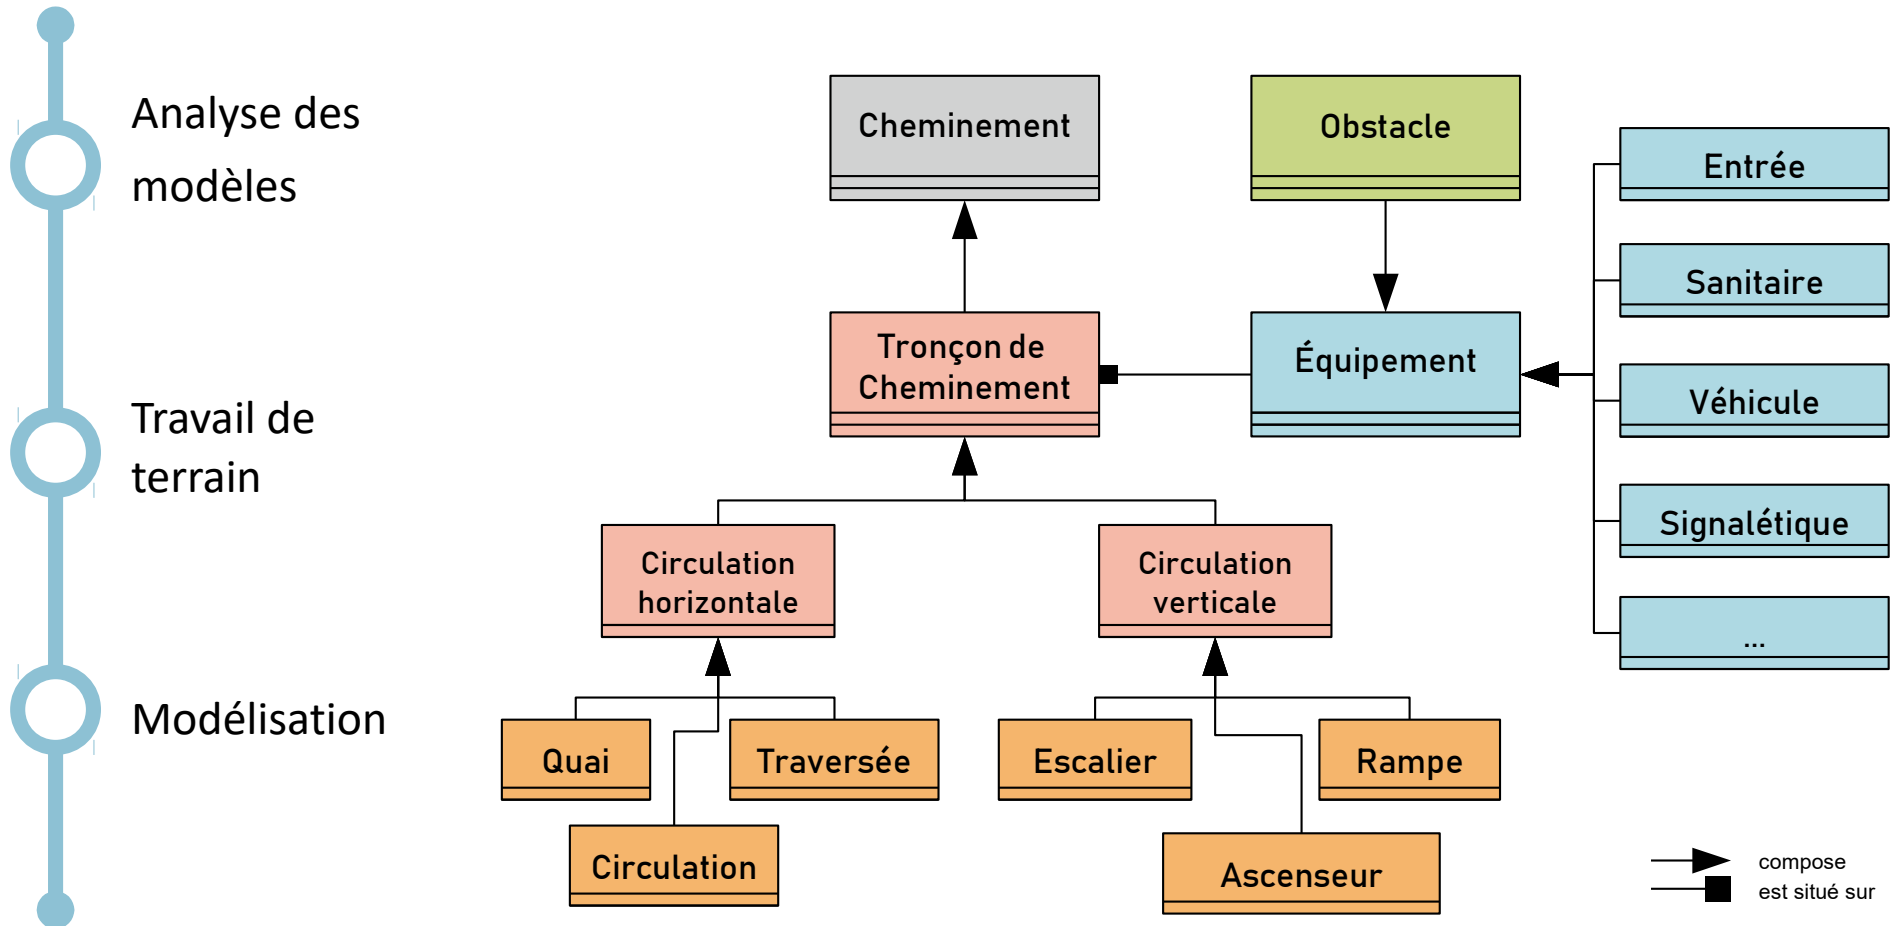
Analyse des modèles

Travail de terrain

Modélisation

Cheminement

Obstacle

Entrée

Sanitaire

Tronçon de Cheminement

Équipement

Véhicule

Signalétique

...

Circulation horizontale

Circulation verticale

Quai

Traversée

Escalier

Rampe

Circulation

Ascenseur

compose

est situé sur